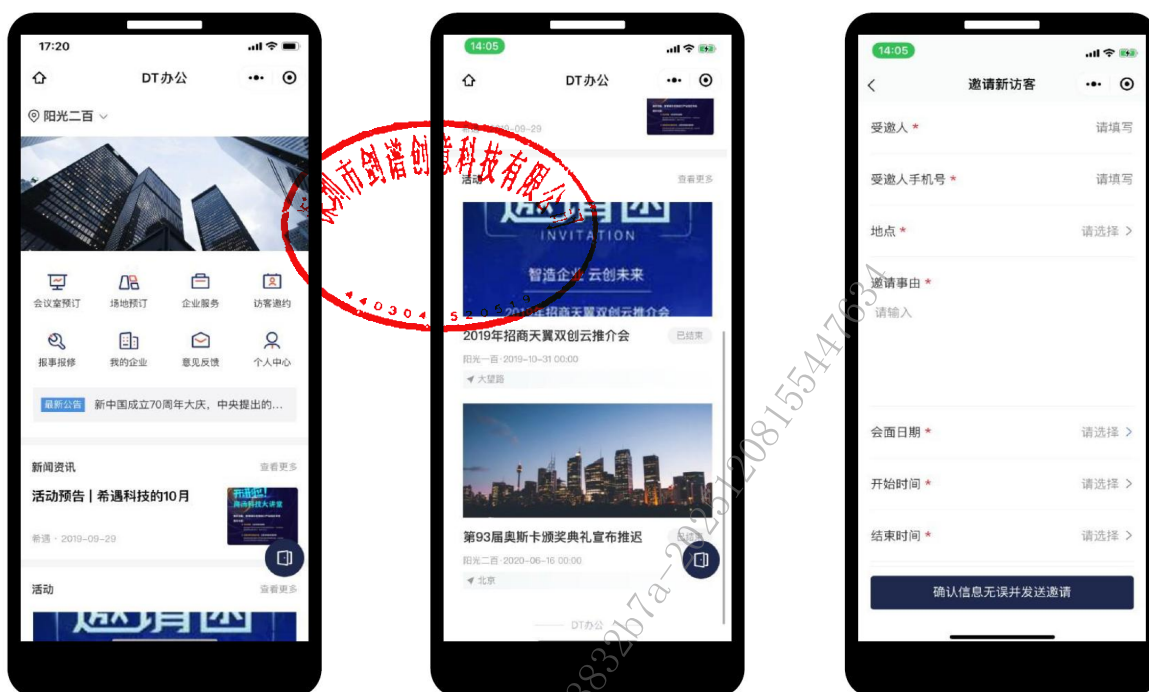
17:20

DT办公

阳光二百

会议室预订
场地预订
企业服务
访客邀约
报事报修
我的企业
意见反馈
个人中心

最新公告 新中国成立70周年大庆，中央提出的...

新闻资讯
查看更多
活动预告 | 希遇科技的10月
希遇 · 2019-09-29

活动
查看更多

14:05

DT办公

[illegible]2019-09-29

活动
查看更多
INVITATION
智造企业 云创未来
2019年招商天翼双创云推介会
已结束
阳光一百 · 2019-10-31 00:00
大望路

第93届奥斯卡颁奖典礼宣布推迟
已结束
阳光二百 · 2020-06-16 00:00
北京

DT办公

深圳市创谱创意科技有限公司
440304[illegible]52051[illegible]

14:05

邀请新访客

受邀人 *
请填写
受邀人手机号 *
请填写
地点 *
请选择
邀请事由 *
请输入
会面日期 *
请选择
开始时间 *
请选择
结束时间 *
请选择
确认信息无误并发送邀请

3832b7a-20251208155447634